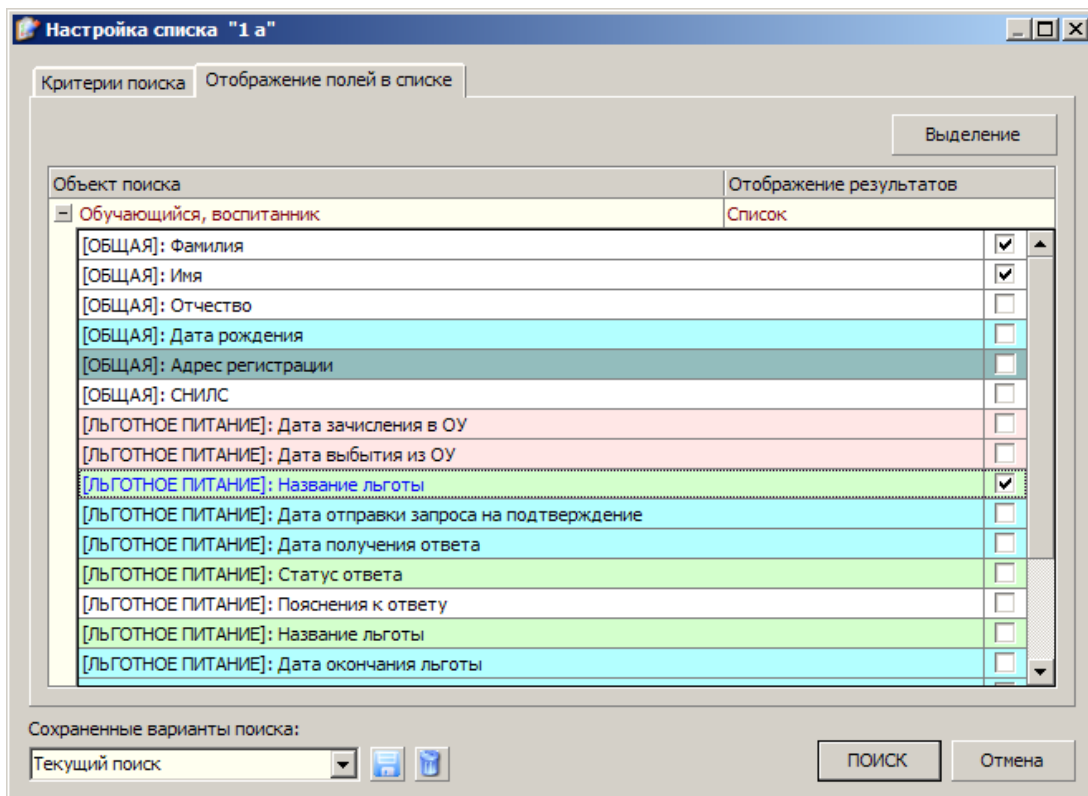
Настройка списка "1 а"

Критерии поиска | Отображение полей в списке

Выделение

| Объект поиска | Отображение результатов |
|---|---|
| Обучающийся, воспитанник | Список |

[ОБЩАЯ]: Фамилия
[ОБЩАЯ]: Имя
[ОБЩАЯ]: Отчество
[ОБЩАЯ]: Дата рождения
[ОБЩАЯ]: Адрес регистрации
[ОБЩАЯ]: СНИЛС
[ЛЬГОТНОЕ ПИТАНИЕ]: Дата зачисления в ОУ
[ЛЬГОТНОЕ ПИТАНИЕ]: Дата выбытия из ОУ
[ЛЬГОТНОЕ ПИТАНИЕ]: Название льготы
[ЛЬГОТНОЕ ПИТАНИЕ]: Дата отправки запроса на подтверждение
[ЛЬГОТНОЕ ПИТАНИЕ]: Дата получения ответа
[ЛЬГОТНОЕ ПИТАНИЕ]: Статус ответа
[ЛЬГОТНОЕ ПИТАНИЕ]: Пояснения к ответу
[ЛЬГОТНОЕ ПИТАНИЕ]: Название льготы
[ЛЬГОТНОЕ ПИТАНИЕ]: Дата окончания льготы

Сохраненные варианты поиска:
Текущий поиск
ПОИСК
Отмена